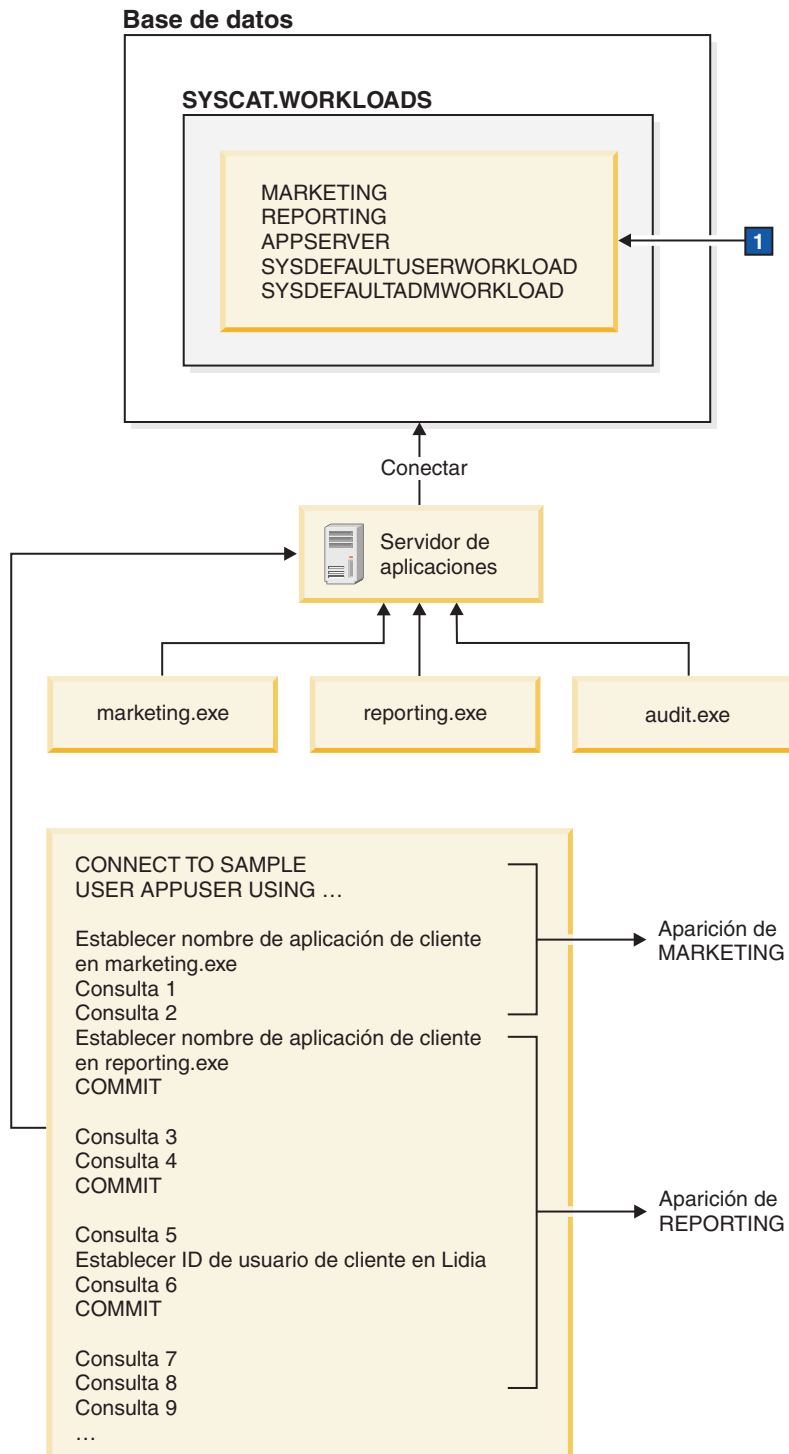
Base de datos

SYSCAT.WORKLOADS

MARKETING
REPORTING
APPSERVER
SYSDEFAULTUSERWORKLOAD
SYSDEFAULTADMWORKLOAD

1

Conectar

Servidor de aplicaciones

marketing.exe

reporting.exe

audit.exe

CONNECT TO SAMPLE
USER APPUSER USING …

Establecer nombre de aplicación de cliente en marketing.exe
Consulta 1
Consulta 2
Establecer nombre de aplicación de cliente en reporting.exe
COMMIT

Consulta 3
Consulta 4
COMMIT

Consulta 5
Establecer ID de usuario de cliente en Lidia
Consulta 6
COMMIT

Consulta 7
Consulta 8
Consulta 9
…

Aparición de MARKETING

Aparición de REPORTING